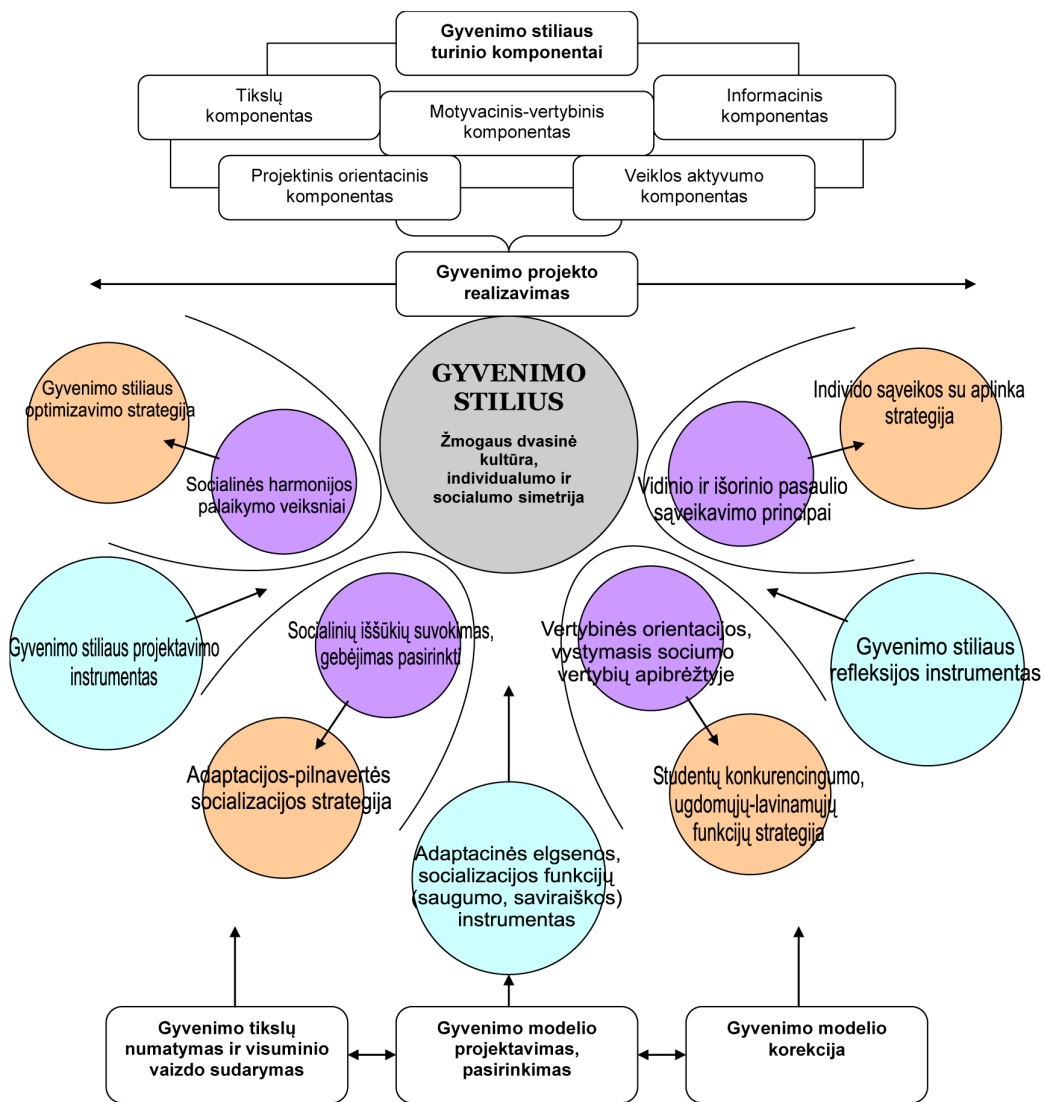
Gyvenimo stiliaus turinio komponentai

Tikslų komponentas

Motyvacinis-vertybinis komponentas

Informacinis komponentas

Projektinis orientacinis komponentas

Veiklos aktyvumo komponentas

Gyvenimo projekto realizavimas

GYVENIMO STILIUS

Žmogaus dvasinė kultūra, individualumo ir socialumo simetrija

Gyvenimo stiliaus optimizavimo strategija

Socialinės harmonijos palaikymo veiksniai

Individo sąveikos su aplinka strategija

Vidinio ir išorinio pasaulio sąveikavimo principai

Gyvenimo stiliaus projektavimo instrumentas

Socialinių iššūkių suvokimas, gebėjimas pasirinkti

Vertybinės orientacijos, vystymasis sociumo vertybių apibrėžtyje

Gyvenimo stiliaus refleksijos instrumentas

Adaptacijos-pilnavertės socializacijos strategija

Studentų konkurencingumo, ugdomųjų-lavinamųjų funkcijų strategija

Adaptacinės elgsenos, socializacijos funkcijų (saugumo, saviraiškos) instrumentas

Gyvenimo tikslų numatymas ir visuminio vaizdo sudarymas

Gyvenimo modelio projektavimas, pasirinkimas

Gyvenimo modelio korekcija